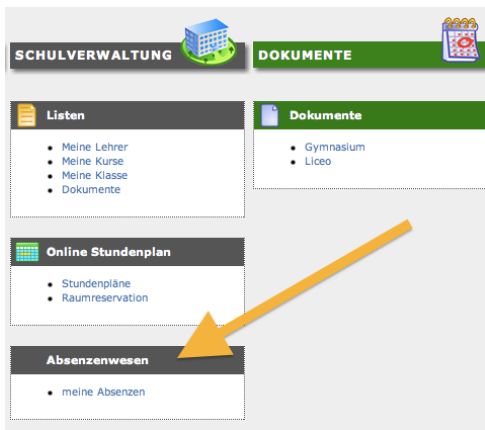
SCHULVERWALTUNG

DOKUMENTE

Listen

- Meine Lehrer
- Meine Kurse
- Meine Klasse
- Dokumente

Dokumente

- Gymnasium
- Liceo

Online Stundenplan

- Stundenpläne
- Raumreservation

Absenzenwesen

- meine Absenzen